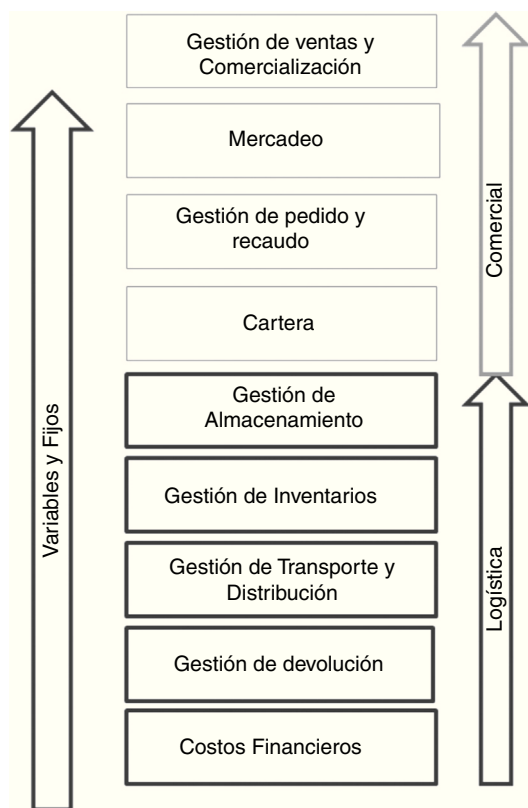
Variables y Fijos

Gestión de ventas y Comercialización

Mercadeo

Gestión de pedido y recaudo

Cartera

Gestión de Almacenamiento

Gestión de Inventarios

Gestión de Transporte y Distribución

Gestión de devolución

Costos Financieros

Comercial

Logística